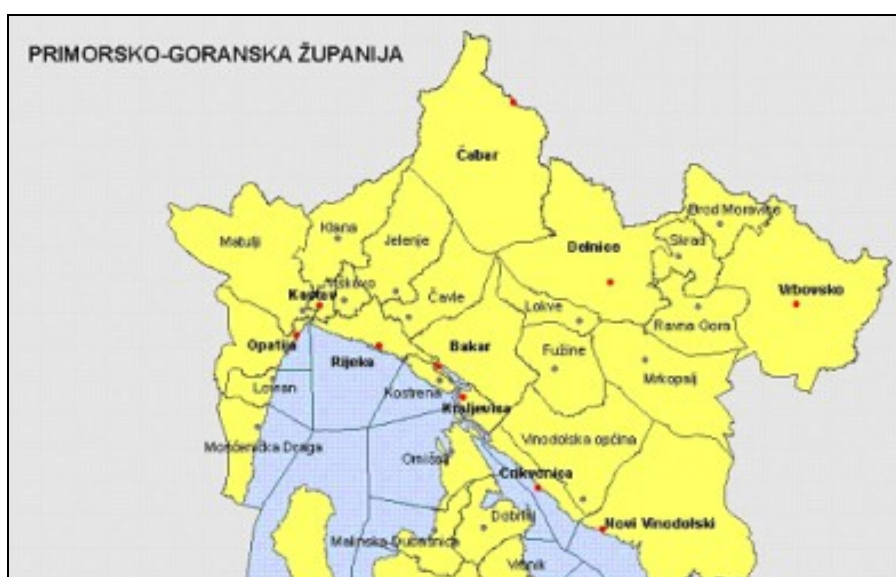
PRIMORSKO-GORANSKA ŽUPANIJA

Čabar

Brod Moravice

Klana

Jelenje

Delnice

Skrad

Matulji

Vrbovsko

Viškovo

Kastav

Čavle

Lokve

Ravna Gora

Opatija

Rijeka

Bakar

Fužine

Mrkopalj

Lovran

Kostrena

Kraljevica

Mošćenička Draga

Vinodolska općina

Omišalj

Crikvenica

Dobrinj

Novi Vinodolski

Malinska-Dubašnica

Vrbnik